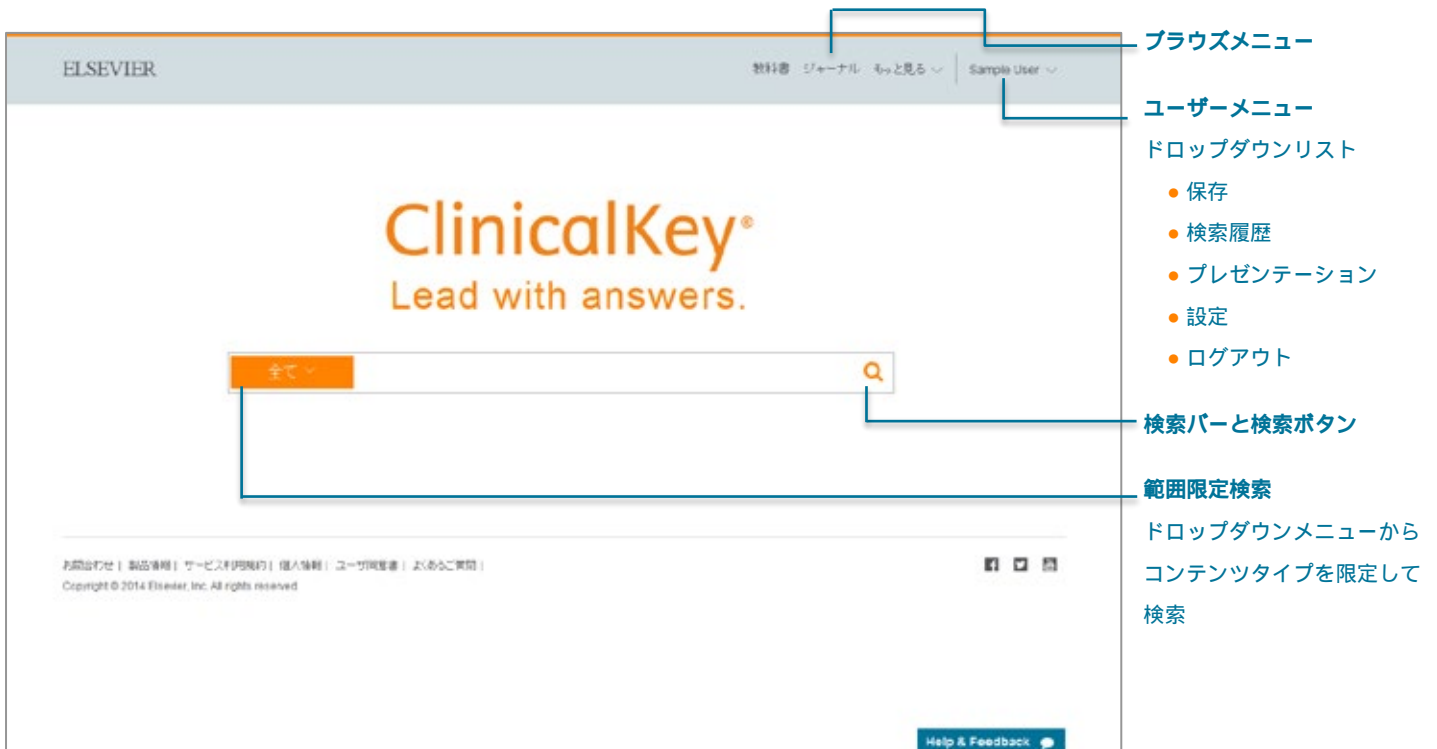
ELSEVIER

教科書 ジャーナル もっと見る Sample User

ClinicalKey®
Lead with answers.

全て

お問合わせ | 製品情報 | サービス利用規約 | 個人情報 | ユーザ同意書 | よくあるご質問 |
Copyright © 2014 Elsevier, Inc. All rights reserved.

Help & Feedback

ブラウズメニュー

ユーザーメニュー
ドロップダウンリスト
● 保存
● 検索履歴
● プレゼンテーション
● 設定
● ログアウト

検索バーと検索ボタン

範囲限定検索
ドロップダウンメニューからコンテンツタイプを限定して検索